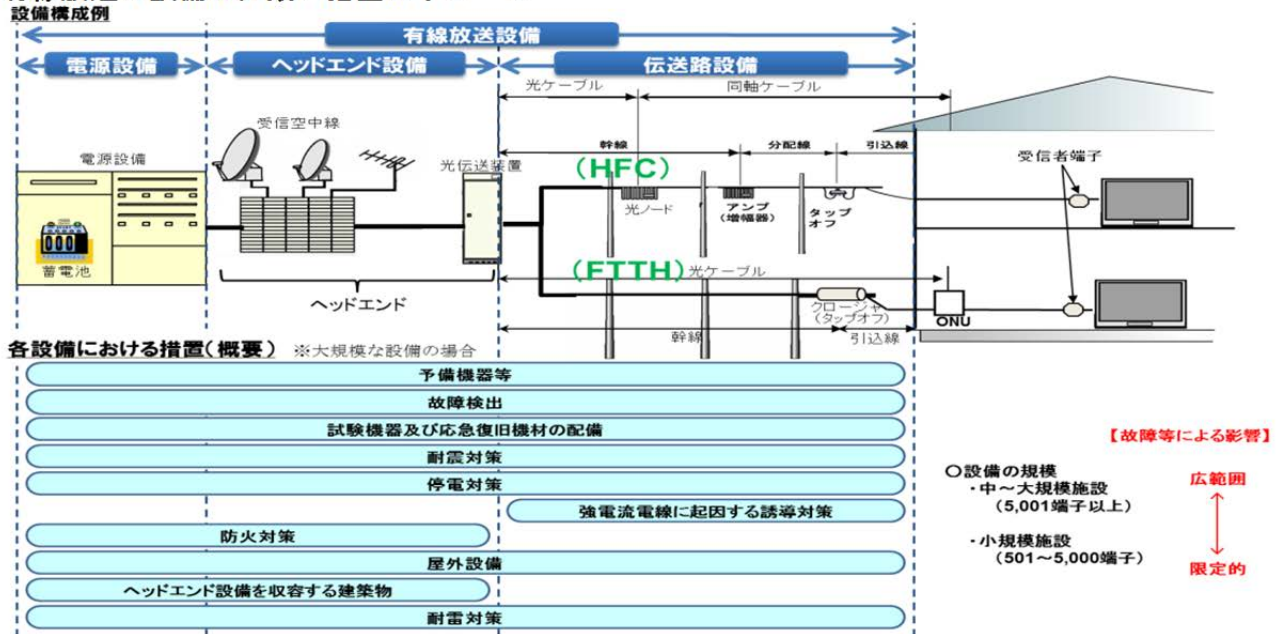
設備構成例

有線放送設備

電源設備

ヘッドエンド設備

伝送路設備

光ケーブル

同軸ケーブル

受信空中線

電源設備

蓄電池

光伝送装置

(HFC)

幹線

分配線

引込線

受信者端子

光ノード

アンプ（増幅器）

タップオフ

(FTTH)

光ケーブル

クロージャ（タップオフ）

ONU

ヘッドエンド

幹線

引込線

各設備における措置（概要）　※大規模な設備の場合

予備機器等

故障検出

試験機器及び応急復旧機材の配備

耐震対策

停電対策

強電流電線に起因する誘導対策

防火対策

屋外設備

ヘッドエンド設備を収容する建築物

耐雷対策

【故障等による影響】

○設備の規模
・中～大規模施設
（5,001端子以上）

・小規模施設
（501～5,000端子）

広範囲

限定的